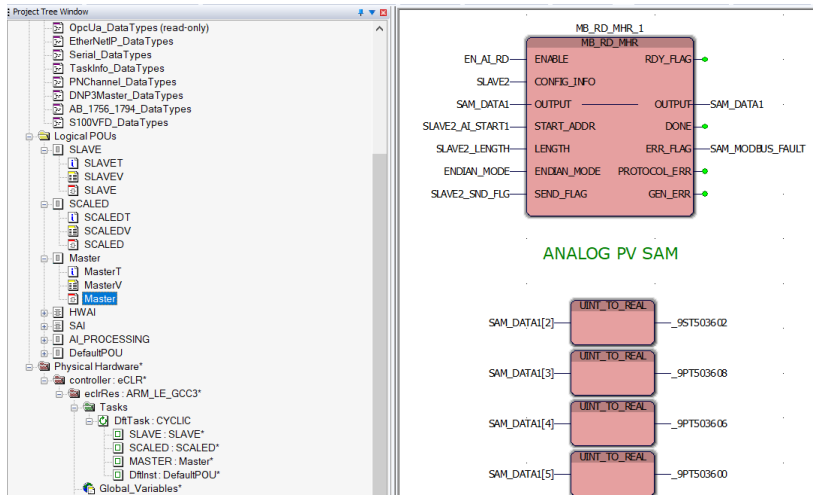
Project Tree Window

OpcUa_DataTypes (read-only)
EtherNetIP_DataTypes
Serial_DataTypes
TaskInfo_DataTypes
PNChannel_DataTypes
DNP3Master_DataTypes
AB_1756_1794_DataTypes
S100VFD_DataTypes
Logical POUs
SLAVE
SLAVET
SLAVEV
SLAVE
SCALED
SCALEDT
SCALEDV
SCALED
Master
MasterT
MasterV
Master
HWAI
SAI
AI_PROCESSING
DefaultPOU
Physical Hardware*
controller : eCLR*
eclrRes : ARM_LE_GCC3*
Tasks
DftTask : CYCLIC
SLAVE : SLAVE*
SCALED : SCALED*
MASTER : Master*
DftInst : DefaultPOU*
Global_Variables*

MB_RD_MHR_1
MB_RD_MHR
EN_AI_RD ENABLE RDY_FLAG
SLAVE2 CONFIG_INFO
SAM_DATA1 OUTPUT OUTPUT SAM_DATA1
SLAVE2_AI_START1 START_ADDR DONE
SLAVE2_LENGTH LENGTH ERR_FLAG SAM_MODBUS_FAULT
ENDIAN_MODE ENDIAN_MODE PROTOCOL_ERR
SLAVE2_SND_FLG SEND_FLAG GEN_ERR

ANALOG PV SAM

SAM_DATA1[2] UINT_TO_REAL _9ST503602
SAM_DATA1[3] UINT_TO_REAL _9PT503608
SAM_DATA1[4] UINT_TO_REAL _9PT503606
SAM_DATA1[5] UINT_TO_REAL _9PT503600